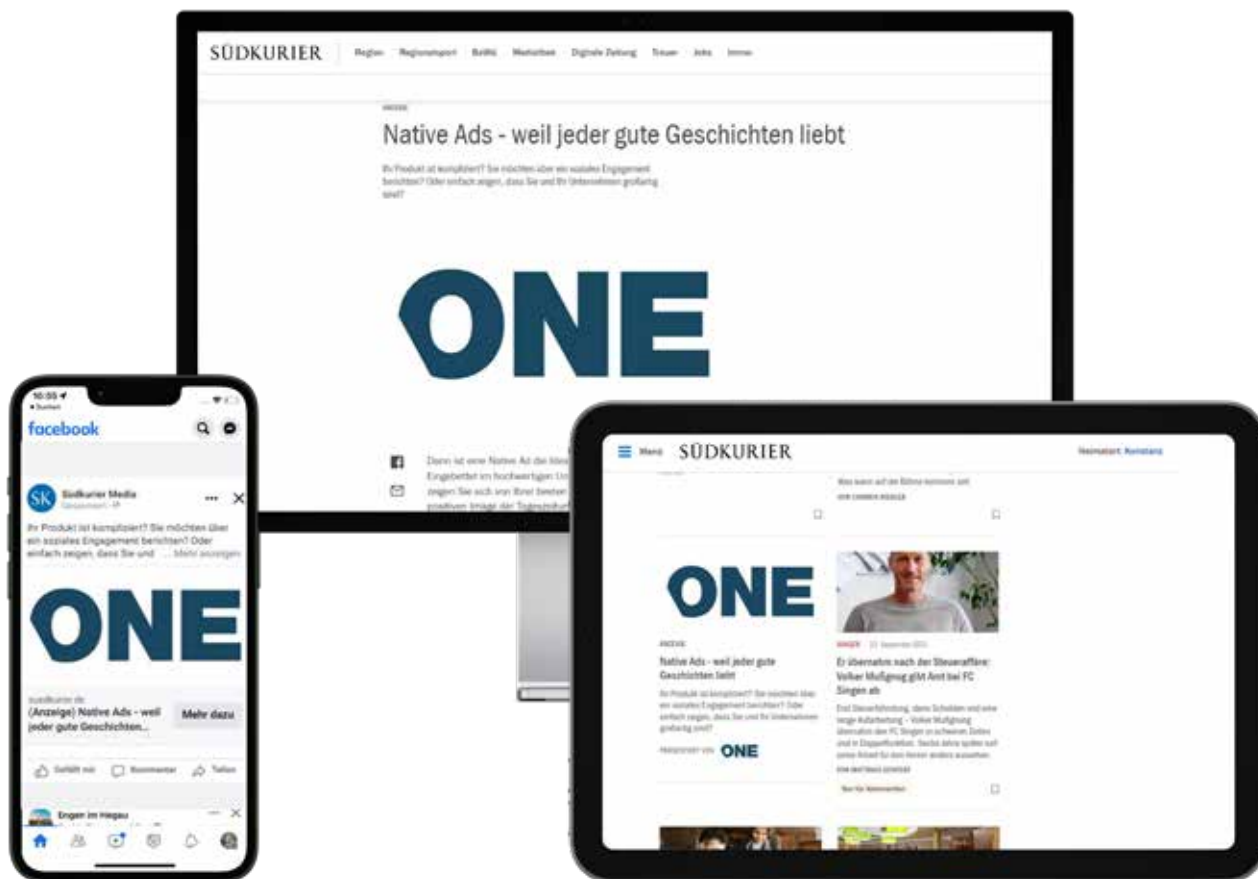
SÜDKURIER Region Regionalsport BaWü Weltoffen Digitale Zeitung Trauer Jobs Immo

ANZEIGE

Native Ads - weil jeder gute Geschichten liebt

Ihr Produkt ist kompliziert? Sie möchten über ein soziales Engagement berichten? Oder einfach zeigen, dass Sie und Ihr Unternehmen großartig sind?

ONE

Dann ist eine Native Ad die ideale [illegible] Eingebettet im hochwertigen Um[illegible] zeigen Sie sich von Ihrer besten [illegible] positiven Image der Tageszeitung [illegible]

10:55
Suchen
facebook

Südkurier Media
Gesponsert

Ihr Produkt ist kompliziert? Sie möchten über ein soziales Engagement berichten? Oder einfach zeigen, dass Sie und ... Mehr anzeigen

ONE

suedkurier.de
(Anzeige) Native Ads - weil jeder gute Geschichten...
Mehr dazu

Gefällt mir Kommentar Teilen

Engen im Hegau

Menü SÜDKURIER Heimatort: Konstanz

Was wann auf der Bühne kommen soll
VON CARMEN KOEGLER

ONE

ANZEIGE
Native Ads - weil jeder gute Geschichten liebt
Ihr Produkt ist kompliziert? Sie möchten über ein soziales Engagement berichten? Oder einfach zeigen, dass Sie und Ihr Unternehmen großartig sind?
PRÄSENTIERT VON ONE

SINGEN 23. September 2022
Er übernahm nach der Steueraffäre: Volker Mußgnug gibt Amt bei FC Singen ab
Erst Steuerforderung, dann Schulden und eine lange Aufarbeitung – Volker Mußgnug übernahm den FC Singen in schweren Zeiten und in Doppelfunktion. Sechs Jahre später ruft seine Arbeit für den Verein anders aussehen.
VON MATTHIAS GÜNTERT
Text für Abonnenten